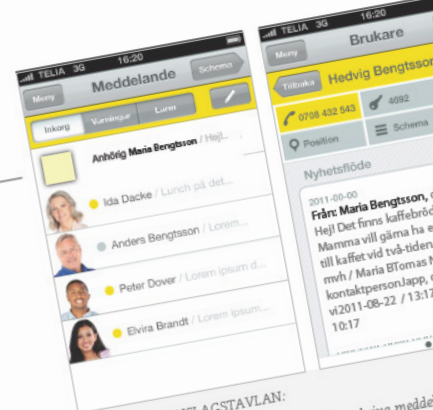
TELIA 3G 16:20
Meny
Meddelande
Schema
Inkorg
Varningar
Larm
Anhörig Maria Bengtsson / Hej!...
Ida Dacke / Lunch på det...
Anders Bengtsson / Lorem ip...
Peter Dover / Lorem ipsum d...
Elvira Brandt / Lorem ipsum...

TELIA 3G 16:20
Meny
Brukare
Tillbaka
Hedvig Bengtsson
0708 432 543
4592
Position
Schema
Nyhetsflöde
2011-00-00
Från: Maria Bengtsson, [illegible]
Hej! Det finns kaffebröd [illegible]
Mamma vill gärna ha e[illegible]
till kaffet vid två-tiden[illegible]
mvh / Maria BTomas N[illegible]
kontaktpersonJapp, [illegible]
vi2011-08-22 / 13:1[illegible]
10:17

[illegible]LAGSTAVLAN:
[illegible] meddel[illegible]